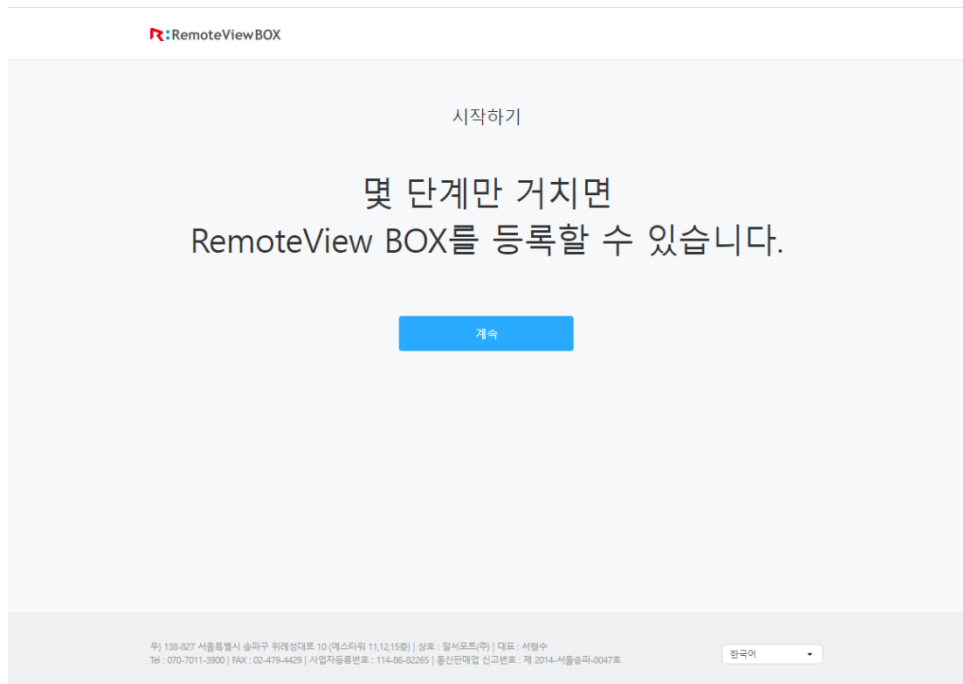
R:RemoteViewBOX

시작하기

몇 단계만 거치면
RemoteView BOX를 등록할 수 있습니다.

계속

우) 138-827 서울특별시 송파구 위례성대로 10 (에스타워 11,12,15층) | 상호 : 알서포트(주) | 대표 : 서형수
Tel : 070-7011-3900 | FAX : 02-479-4429 | 사업자등록번호 : 114-86-82265 | 통신판매업 신고번호 : 제 2014-서울송파-0047호

한국어